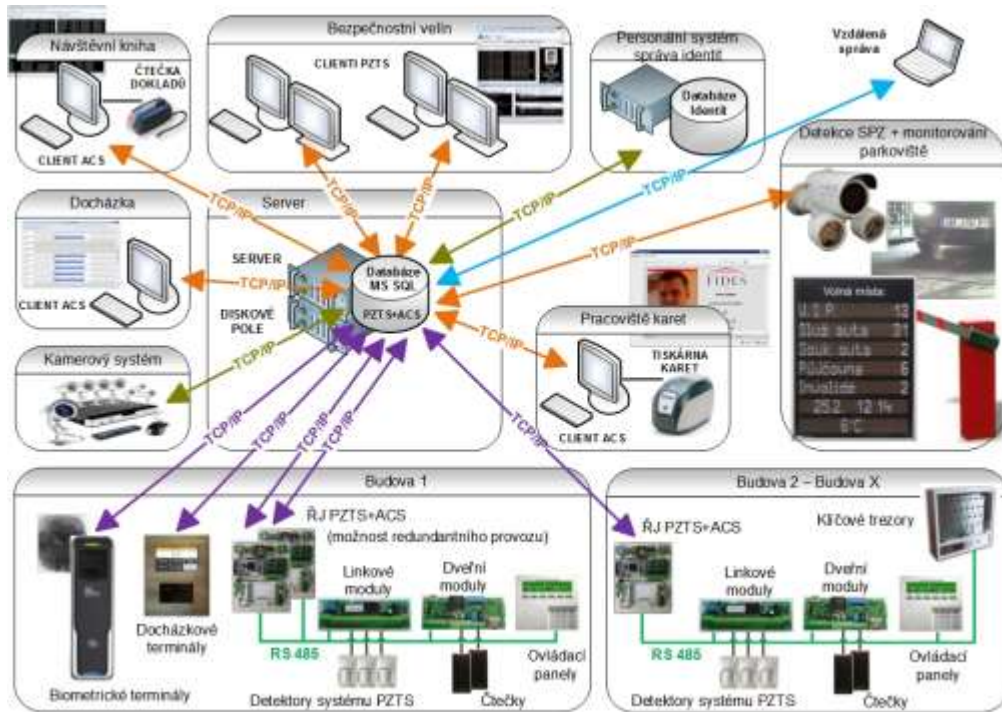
Návštěvní kniha

ČTEČKA DOKLADŮ

CLIENT ACS

Bezpečnostní velín

CLIENTI PZTS

Personální systém správa identit

Databáze identit

Vzdálená správa

Detekce SPZ + monitorování parkoviště

TCP/IP

TCP/IP

TCP/IP

TCP/IP

TCP/IP

TCP/IP

Docházka

CLIENT ACS

Server

SERVER

DISKOVÉ POLE

TCP/IP

Databáze MS SQL

PZTS+ACS

TCP/IP

Volná místa:

U.S.P. 13

Stud. auta 31

Soukr. auta 2

Půjčovna 6

Invalidé 2

25.2. 12:14

6°C

Pracoviště karet

TISKÁRNA KARET

CLIENT ACS

Kamerový systém

TCP/IP

TCP/IP

TCP/IP

TCP/IP

TCP/IP

TCP/IP

Budova 1

ŘJ PZTS+ACS

(možnost redundantního provozu)

Linkové moduly

Dveřní moduly

Docházkové terminály

RS 485

Ovládací panely

Biometrické terminály

Detektory systému PZTS

Čtečky

Budova 2 – Budova X

ŘJ PZTS+ACS

Klíčové trezory

Linkové moduly

Dveřní moduly

RS 485

Ovládací panely

Detektory systému PZTS

Čtečky